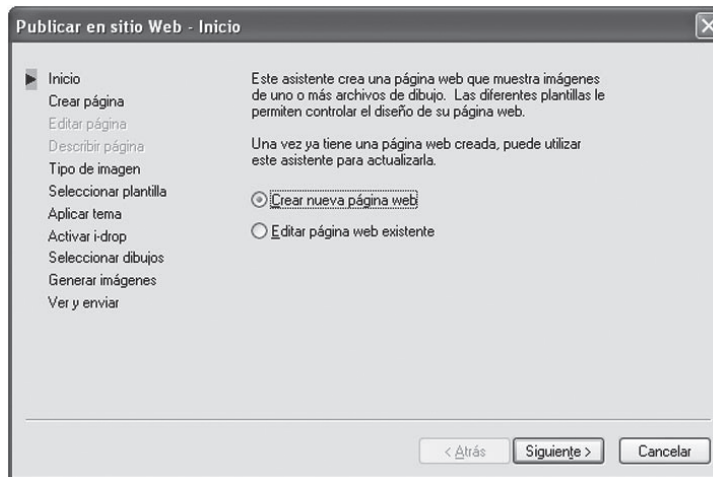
Publicar en sitio Web - Inicio

Inicio
Crear página
Editar página
Describir página
Tipo de imagen
Seleccionar plantilla
Aplicar tema
Activar i-drop
Seleccionar dibujos
Generar imágenes
Ver y enviar

Este asistente crea una página web que muestra imágenes de uno o más archivos de dibujo. Las diferentes plantillas le permiten controlar el diseño de su página web.

Una vez ya tiene una página web creada, puede utilizar este asistente para actualizarla.

Crear nueva página web

Editar página web existente

< Atrás
Siguiente >
Cancelar